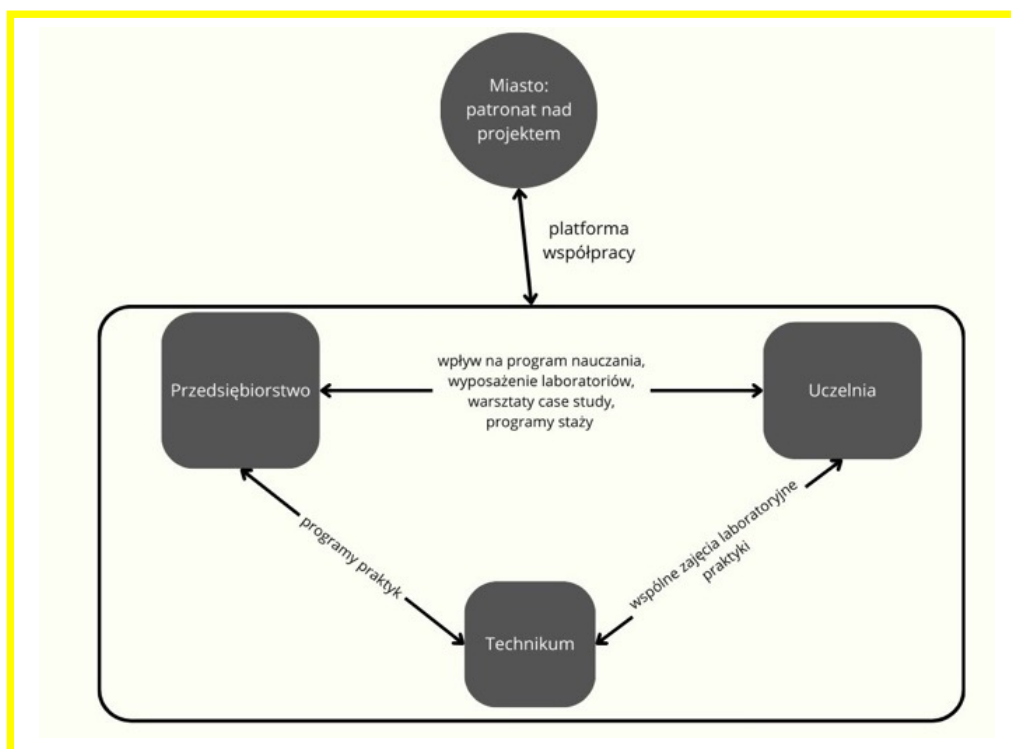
Miasto: patronat nad projektem

platforma współpracy

Przedsiębiorstwo

wpływ na program nauczania, wyposażenie laboratoriów, warsztaty case study, programy staży

Uczelnia

programy praktyk

wspólne zajęcia laboratoryjne praktyki

Technikum